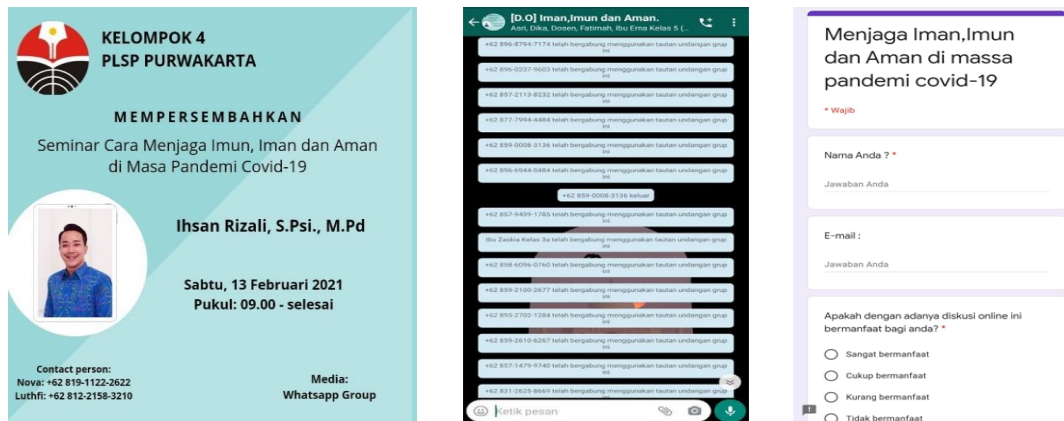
KELOMPOK 4
PLSP PURWAKARTA

MEMPERSEMBAHKAN

Seminar Cara Menjaga Imun, Iman dan Aman di Masa Pandemi Covid-19

Ihsan Rizali, S.Psi., M.Pd

Sabtu, 13 Februari 2021
Pukul: 09.00 - selesai

Contact person:
Nova: +62 819-1122-2622
Luthfi: +62 812-2158-3210

Media:
Whatsapp Group

[D.O] Iman,Imun dan Aman.
Asri, Dika, Dosen, Fatimah, Ibu Erna Kelas 5 (...

+62 896-8794-7174 telah bergabung menggunakan tautan undangan grup ini
+62 896-0237-9603 telah bergabung menggunakan tautan undangan grup ini
+62 857-2113-8232 telah bergabung menggunakan tautan undangan grup ini
+62 877-7994-4484 telah bergabung menggunakan tautan undangan grup ini
+62 859-0008-3136 telah bergabung menggunakan tautan undangan grup ini
+62 896-6944-0484 telah bergabung menggunakan tautan undangan grup ini
+62 859-0008-3136 keluar
+62 857-9459-1785 telah bergabung menggunakan tautan undangan grup ini
Ibu Zaskia Kelas 3a telah bergabung menggunakan tautan undangan grup ini
+62 858-6096-0760 telah bergabung menggunakan tautan undangan grup ini
+62 859-2100-2677 telah bergabung menggunakan tautan undangan grup ini
+62 895-2702-1284 telah bergabung menggunakan tautan undangan grup ini
+62 859-2610-6267 telah bergabung menggunakan tautan undangan grup ini
+62 857-1479-9740 telah bergabung menggunakan tautan undangan grup ini
+62 831-2625-8669 telah bergabung menggunakan tautan undangan grup ini
Ketik pesan

Menjaga Iman,Imun dan Aman di massa pandemi covid-19

* Wajib

Nama Anda ? *
Jawaban Anda

E-mail :
Jawaban Anda

Apakah dengan adanya diskusi online ini bermanfaat bagi anda? *
Sangat bermanfaat
Cukup bermanfaat
Kurang bermanfaat
Tidak bermanfaat